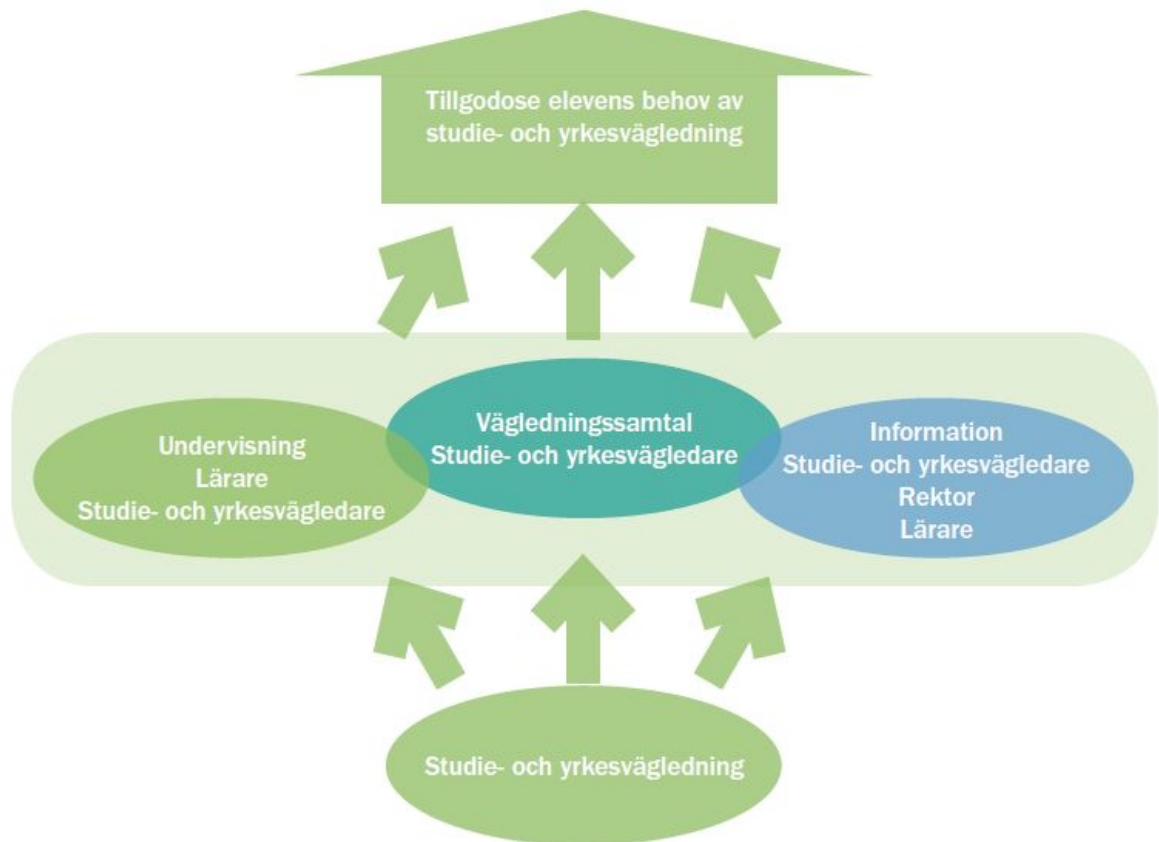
Tillgodose elevens behov av studie- och yrkesvägledning

Undervisning
Lärare
Studie- och yrkesvägledare

Vägledningssamtal
Studie- och yrkesvägledare

Information
Studie- och yrkesvägledare
Rektor
Lärare

Studie- och yrkesvägledning